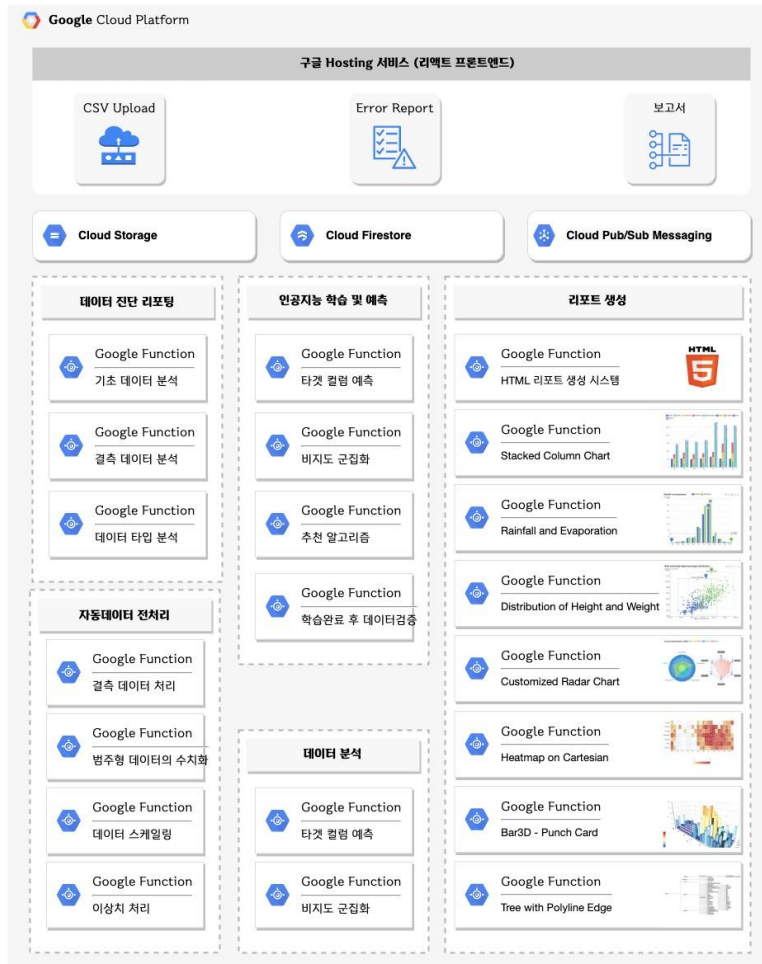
Google Cloud Platform

구글 Hosting 서비스 (리액트 프론트엔드)

CSV Upload

Error Report

보고서

Cloud Storage

Cloud Firestore

Cloud Pub/Sub Messaging

데이터 진단 리포팅

Google Function
기초 데이터 분석

Google Function
결측 데이터 분석

Google Function
데이터 타입 분석

자동데이터 전처리

Google Function
결측 데이터 처리

Google Function
범주형 데이터의 수치화

Google Function
데이터 스케일링

Google Function
이상치 처리

인공지능 학습 및 예측

Google Function
타겟 컬럼 예측

Google Function
비지도 군집화

Google Function
추천 알고리즘

Google Function
학습완료 후 데이터검증

데이터 분석

Google Function
타겟 컬럼 예측

Google Function
비지도 군집화

리포트 생성

Google Function
HTML 리포트 생성 시스템

HTML 5

Google Function
Stacked Column Chart

Google Function
Rainfall and Evaporation

Google Function
Distribution of Height and Weight

Google Function
Customized Radar Chart

Google Function
Heatmap on Cartesian

Google Function
Bar3D - Punch Card

Google Function
Tree with Polyline Edge